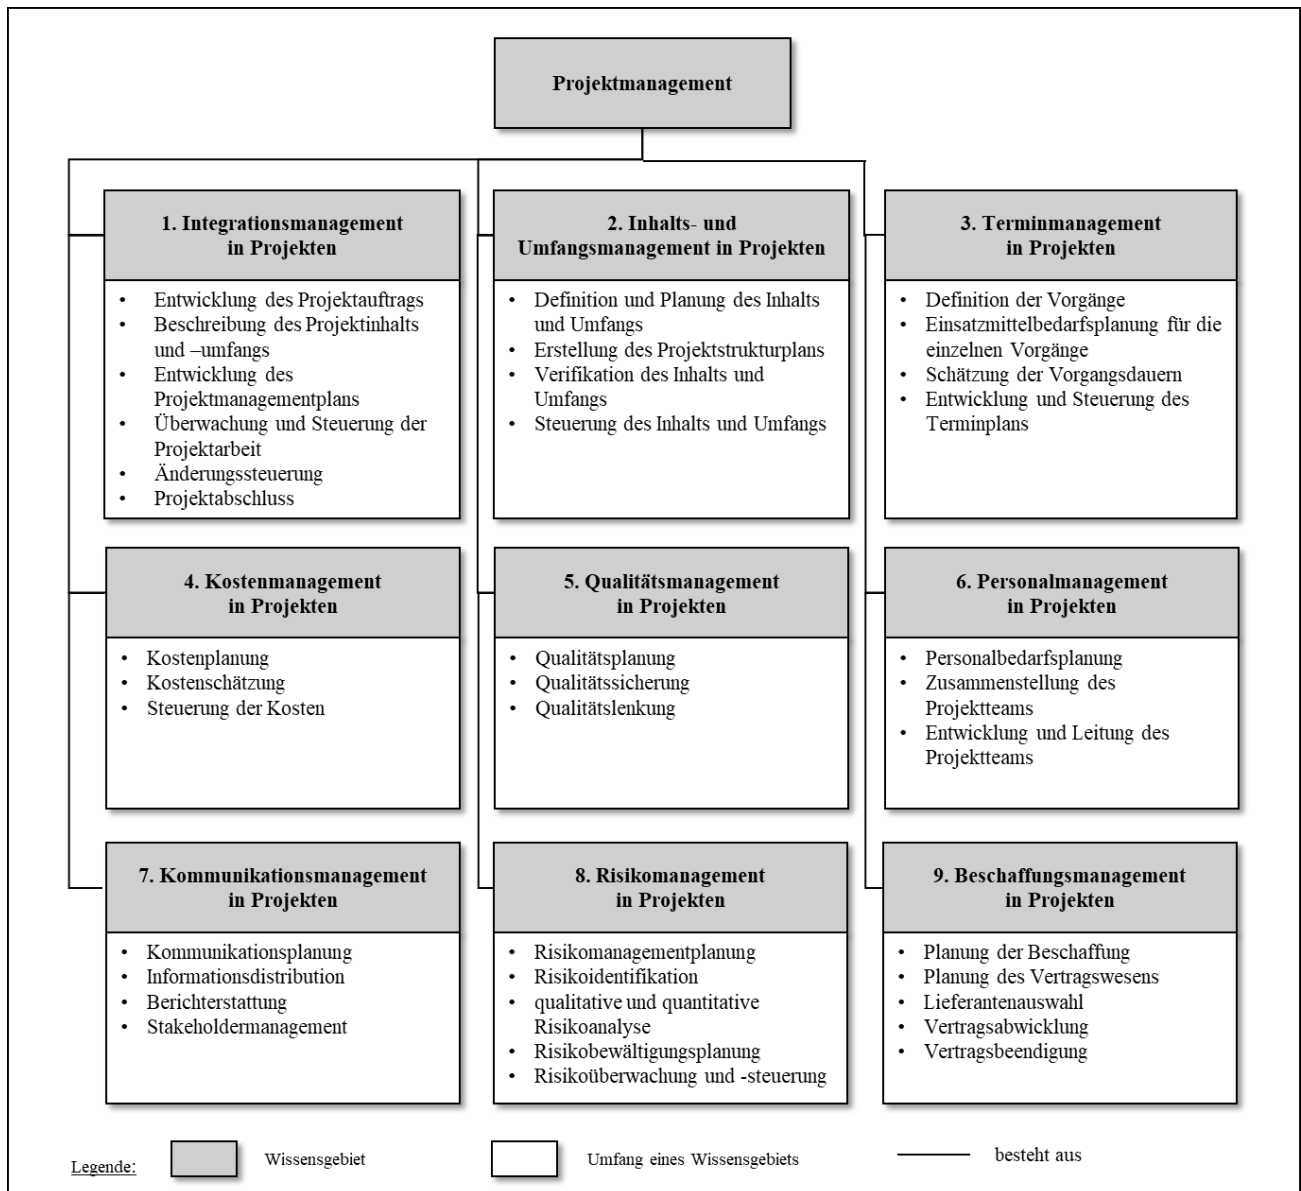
Projektmanagement

1. Integrationsmanagement in Projekten

- Entwicklung des Projektauftrags
- Beschreibung des Projektinhalts und –umfangs
- Entwicklung des Projektmanagementplans
- Überwachung und Steuerung der Projektarbeit
- Änderungssteuerung
- Projektabschluss

2. Inhalts- und Umfangsmanagement in Projekten

- Definition und Planung des Inhalts und Umfangs
- Erstellung des Projektstrukturplans
- Verifikation des Inhalts und Umfangs
- Steuerung des Inhalts und Umfangs

3. Terminmanagement in Projekten

- Definition der Vorgänge
- Einsatzmittelbedarfsplanung für die einzelnen Vorgänge
- Schätzung der Vorgangsdauern
- Entwicklung und Steuerung des Terminplans

4. Kostenmanagement in Projekten

- Kostenplanung
- Kostenschätzung
- Steuerung der Kosten

5. Qualitätsmanagement in Projekten

- Qualitätsplanung
- Qualitätssicherung
- Qualitätslenkung

6. Personalmanagement in Projekten

- Personalbedarfsplanung
- Zusammenstellung des Projektteams
- Entwicklung und Leitung des Projektteams

7. Kommunikationsmanagement in Projekten

- Kommunikationsplanung
- Informationsdistribution
- Berichterstattung
- Stakeholdermanagement

8. Risikomanagement in Projekten

- Risikomanagementplanung
- Risikoidentifikation
- qualitative und quantitative Risikoanalyse
- Risikobewältigungsplanung
- Risikoüberwachung und -steuerung

9. Beschaffungsmanagement in Projekten

- Planung der Beschaffung
- Planung des Vertragswesens
- Lieferantenauswahl
- Vertragsabwicklung
- Vertragsbeendigung

Legende: Wissensgebiet Umfang eines Wissensgebiets besteht aus